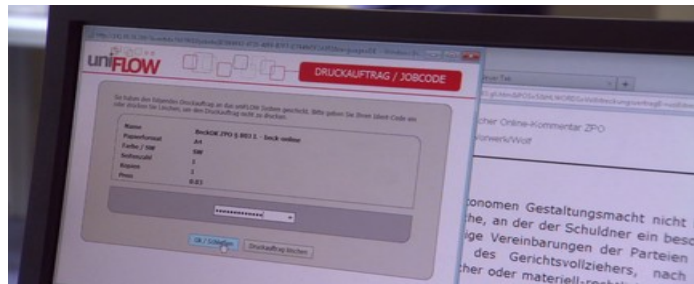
uniFLOW

DRUCKAUFTRAG / JOBCODE

Sie haben den folgenden Druckauftrag an das uniFLOW System geschickt. Bitte geben Sie Ihren Job-Code ein oder drücken Sie Löschen, um den Druckauftrag nicht zu drucken.

| | |
|---|---|
| | BeckOK ZPO § 803 1 - beck-online |
| Papierformat | A4 |
| Farbe / SW | SW |
| Seitenzahl | 1 |
| Kopien | 1 |
| Preis | 0.03 |

••••••••••••••

OK / Schließen

Druckauftrag löschen

cher Online-Kommentar ZPO

olonwerk/Wolf

onomen Gestaltungsmacht nicht

the, an der der Schuldner ein beso

ige Vereinbarungen der Parteien

des Gerichtsvollziehers, nach

cher oder materiell-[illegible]